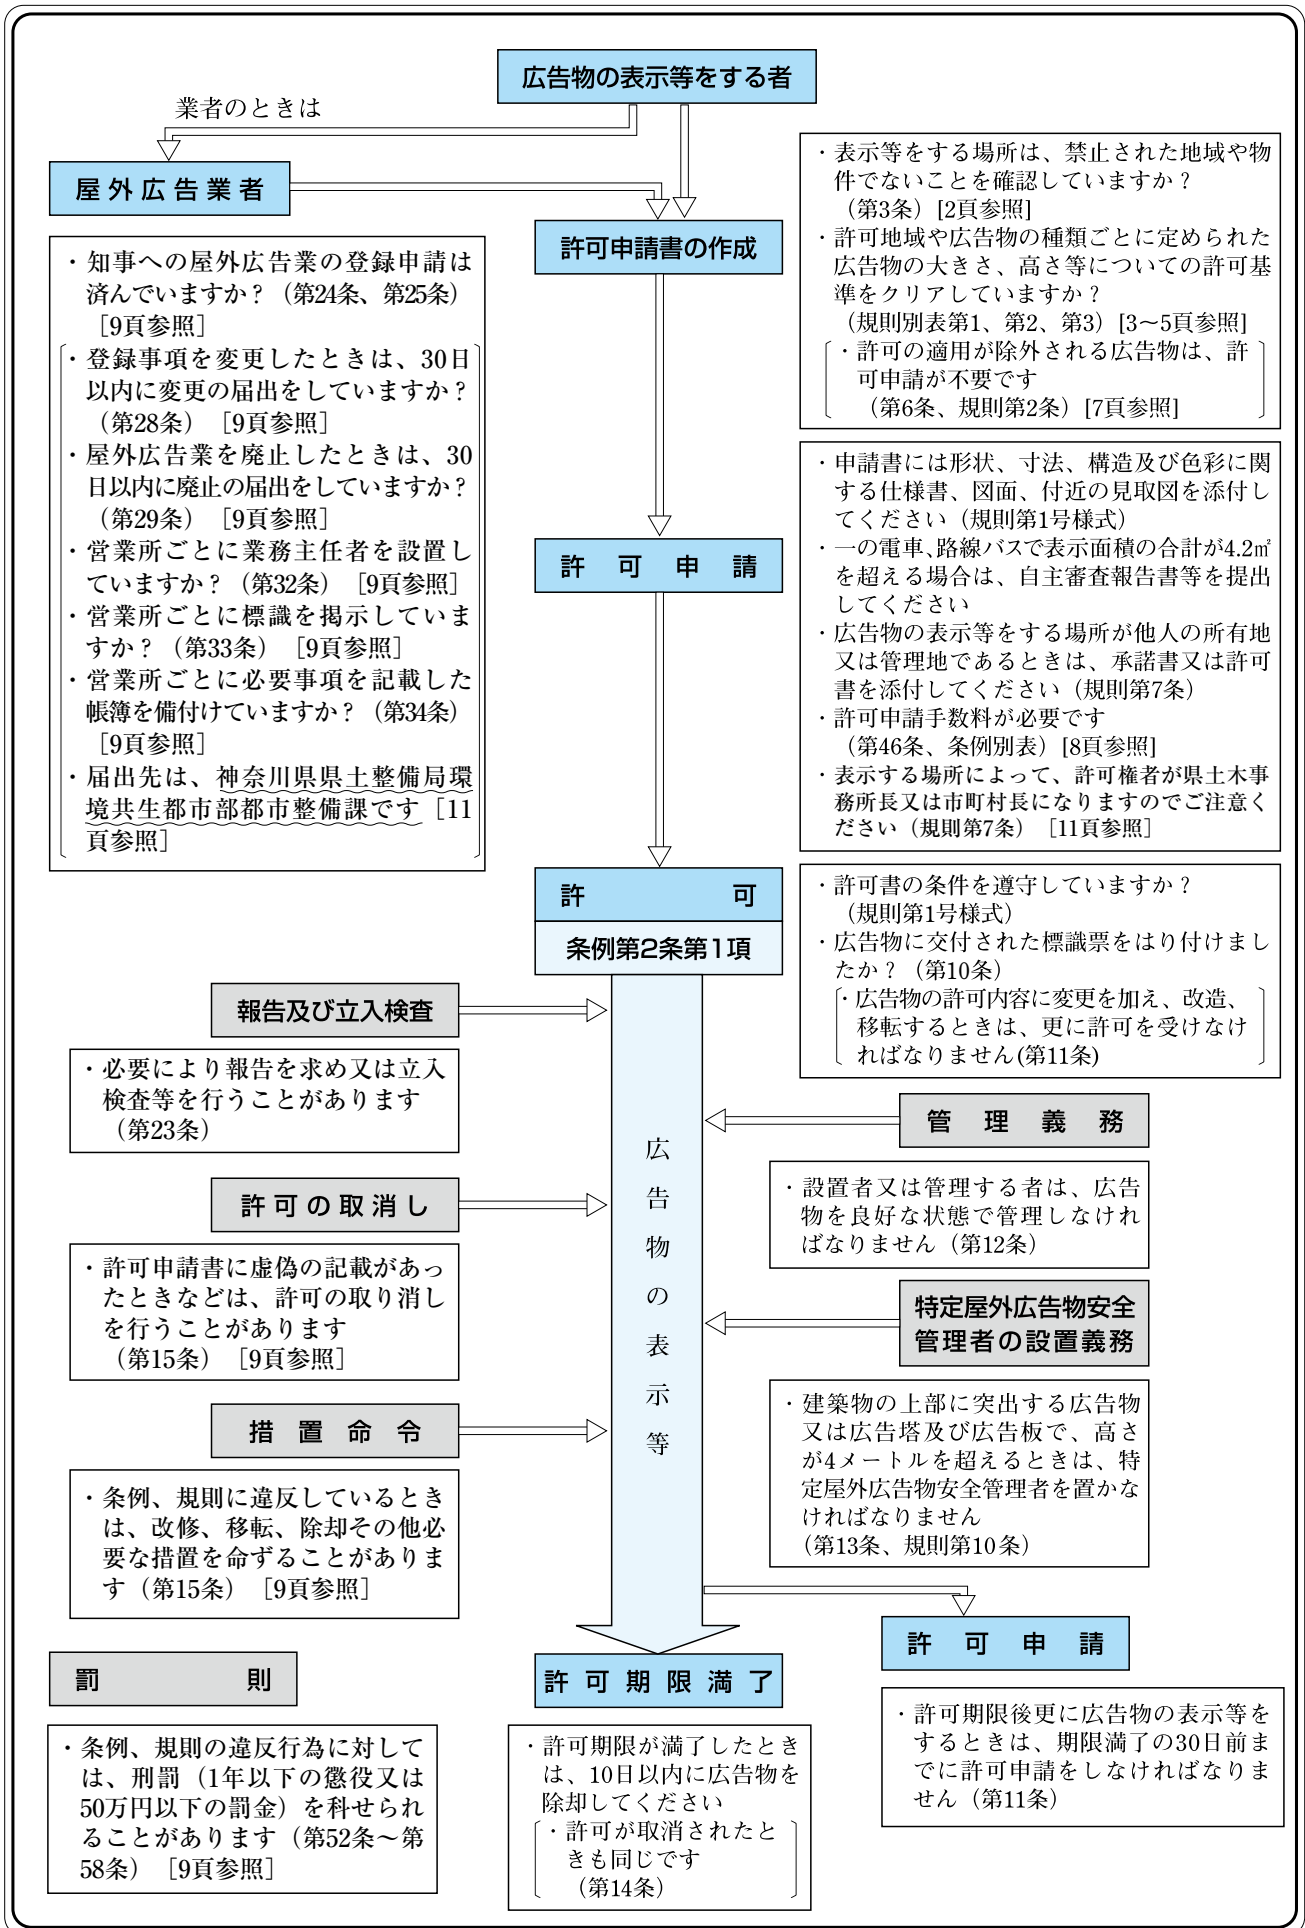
広告物の表示等をする者

業者のときは

屋外広告業者

許可申請書の作成

・表示等をする場所は、禁止された地域や物件でないことを確認していますか？（第3条）[2頁参照]
・許可地域や広告物の種類ごとに定められた広告物の大きさ、高さ等についての許可基準をクリアしていますか？（規則別表第1、第2、第3）[3～5頁参照]
・許可の適用が除外される広告物は、許可申請が不要です（第6条、規則第2条）[7頁参照]

・知事への屋外広告業の登録申請は済んでいますか？（第24条、第25条）［9頁参照］
・登録事項を変更したときは、30日以内に変更の届出をしていますか？（第28条）［9頁参照］
・屋外広告業を廃止したときは、30日以内に廃止の届出をしていますか？（第29条）［9頁参照］
・営業所ごとに業務主任者を設置していますか？（第32条）［9頁参照］
・営業所ごとに標識を掲示していますか？（第33条）［9頁参照］
・営業所ごとに必要事項を記載した帳簿を備付けていますか？（第34条）［9頁参照］
・届出先は、神奈川県県土整備局環境共生都市部都市整備課です［11頁参照］

許　可　申　請

・申請書には形状、寸法、構造及び色彩に関する仕様書、図面、付近の見取図を添付してください（規則第1号様式）
・一の電車、路線バスで表示面積の合計が4.2㎡を超える場合は、自主審査報告書等を提出してください
・広告物の表示等をする場所が他人の所有地又は管理地であるときは、承諾書又は許可書を添付してください（規則第7条）
・許可申請手数料が必要です（第46条、条例別表）[8頁参照]
・表示する場所によって、許可権者が県土木事務所長又は市町村長になりますのでご注意ください（規則第7条）［11頁参照］

許　　可
条例第2条第1項

・許可書の条件を遵守していますか？（規則第1号様式）
・広告物に交付された標識票をはり付けましたか？（第10条）
・広告物の許可内容に変更を加え、改造、移転するときは、更に許可を受けなければなりません(第11条)

報告及び立入検査

・必要により報告を求め又は立入検査等を行うことがあります（第23条）

広告物の表示等

管　理　義　務

・設置者又は管理する者は、広告物を良好な状態で管理しなければなりません（第12条）

許可の取消し

・許可申請書に虚偽の記載があったときなどは、許可の取り消しを行うことがあります（第15条）［9頁参照］

特定屋外広告物安全管理者の設置義務

・建築物の上部に突出する広告物又は広告塔及び広告板で、高さが4メートルを超えるときは、特定屋外広告物安全管理者を置かなければなりません（第13条、規則第10条）

措　置　命　令

・条例、規則に違反しているときは、改修、移転、除却その他必要な措置を命ずることがあります（第15条）［9頁参照］

許　可　申　請

罰　　則

・条例、規則の違反行為に対しては、刑罰（1年以下の懲役又は50万円以下の罰金）を科せられることがあります（第52条～第58条）［9頁参照］

許可期限満了

・許可期限が満了したときは、10日以内に広告物を除却してください
・許可が取消されたときも同じです（第14条）

・許可期限後更に広告物の表示等をするときは、期限満了の30日前までに許可申請をしなければなりません（第11条）